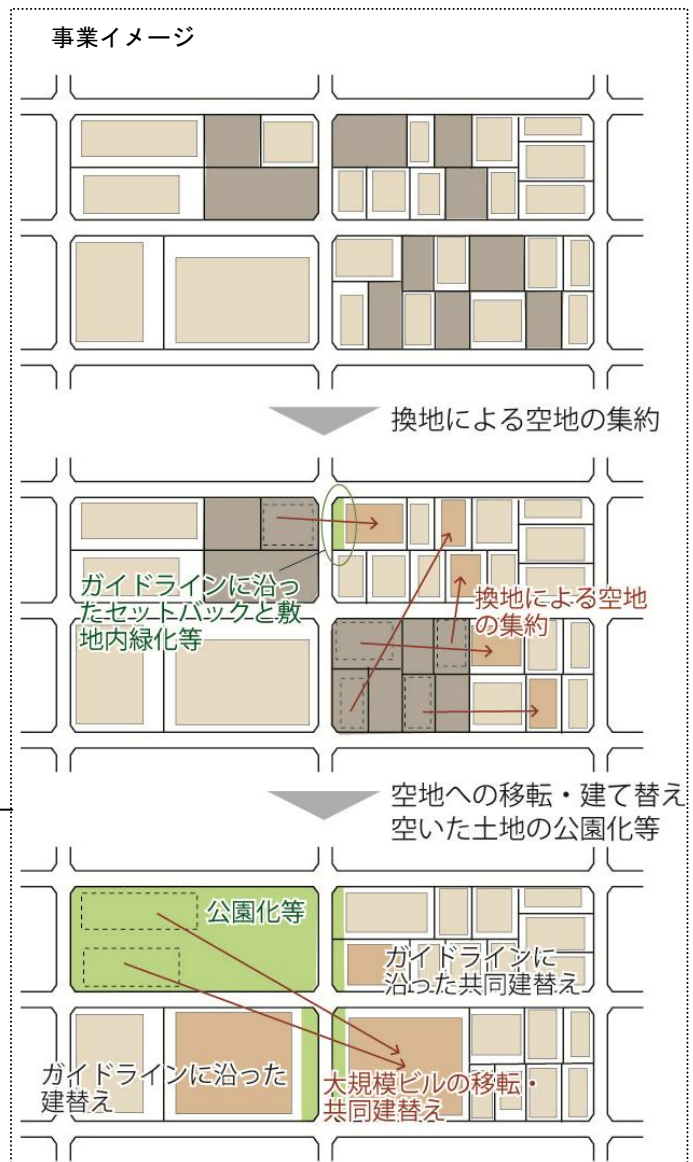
事業イメージ

換地による空地の集約

ガイドラインに沿ったセットバックと敷地内緑化等

換地による空地の集約

空地への移転・建て替え
空いた土地の公園化等

公園化等

ガイドラインに沿った共同建替え

ガイドラインに沿った建替え

大規模ビルの移転・共同建替え